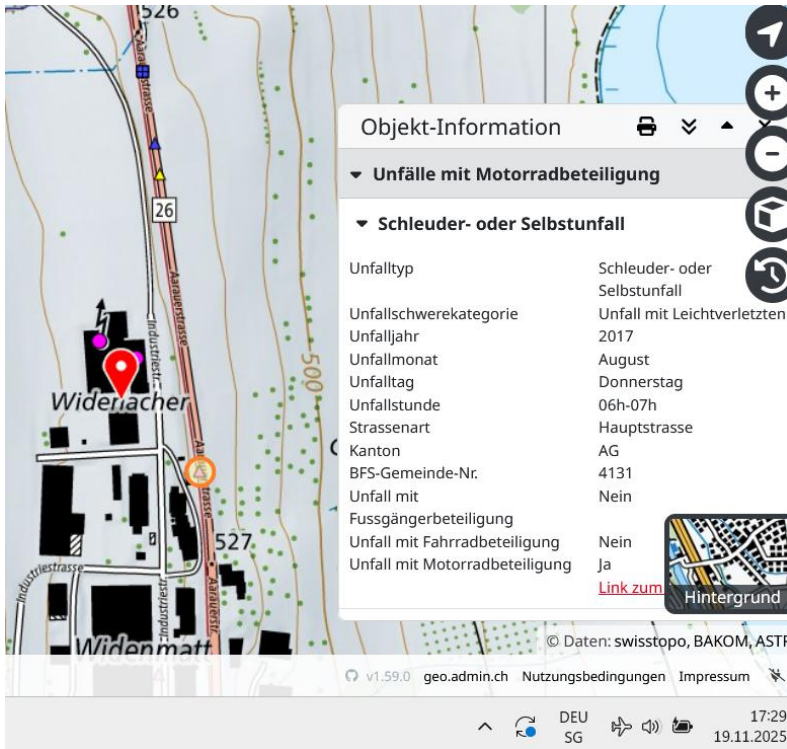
526
Aarauerstrasse
26
Aarauerstrasse
Industriestr.
500
Widenacher
527
Industriestrasse
Industriestr.
Aarauerstr.
Widenmatt

Objekt-Information

Unfälle mit Motorradbeteiligung

Schleuder- oder Selbstunfall

| | |
|---|---|
| Unfalltyp | Schleuder- oder Selbstunfall |
| Unfallschwerekategorie | Unfall mit Leichtverletzten |
| Unfalljahr | 2017 |
| Unfallmonat | August |
| Unfalltag | Donnerstag |
| Unfallstunde | 06h-07h |
| Strassenart | Hauptstrasse |
| Kanton | AG |
| BFS-Gemeinde-Nr. | 4131 |
| Unfall mit Fussgängerbeteiligung | Nein |
| Unfall mit Fahrradbeteiligung | Nein |
| Unfall mit Motorradbeteiligung | Ja |

Link zum

Hintergrund

© Daten: swisstopo, BAKOM, ASTR

v1.59.0 geo.admin.ch Nutzungsbedingungen Impressum

DEU SG 17:29 19.11.2025